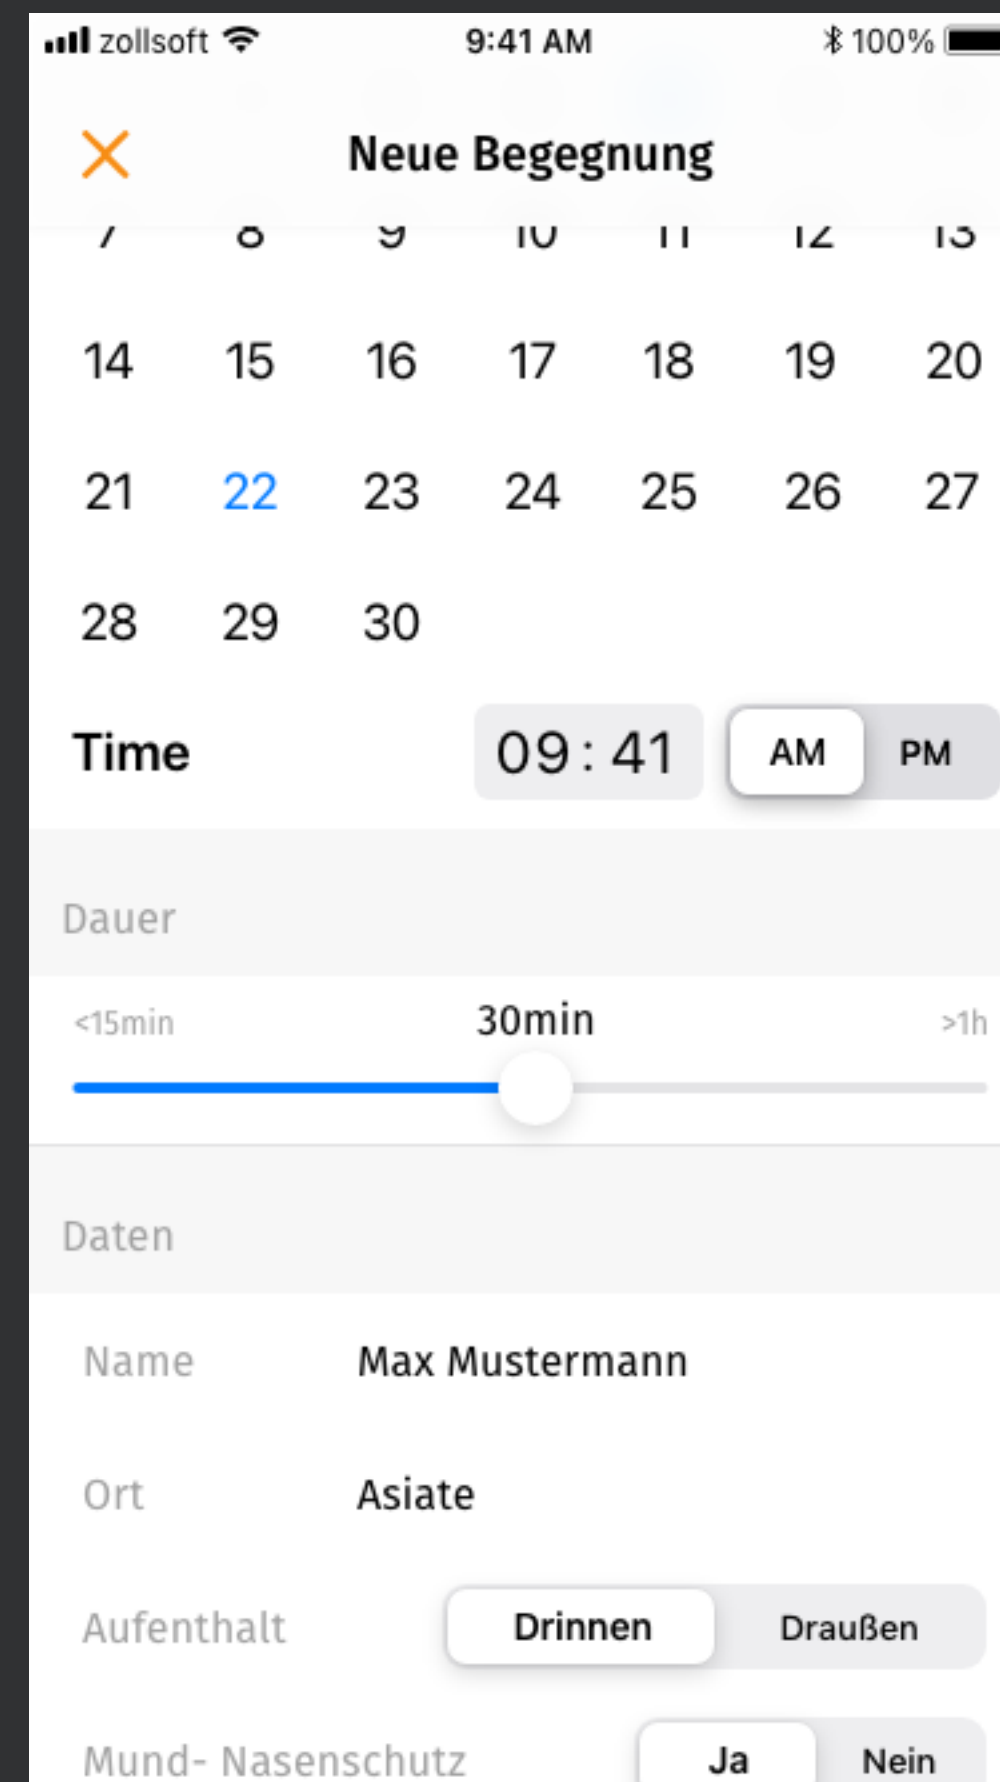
zollsoft 9:41 AM 100%

Neue Begegnung

7 8 9 10 11 12 13

14 15 16 17 18 19 20

21 22 23 24 25 26 27

28 29 30

Time 09:41 AM PM

Dauer

<15min 30min >1h

Daten

Name Max Mustermann

Ort Asiate

Aufenthalt Drinnen Draußen

Mund- Nasenschutz Ja Nein